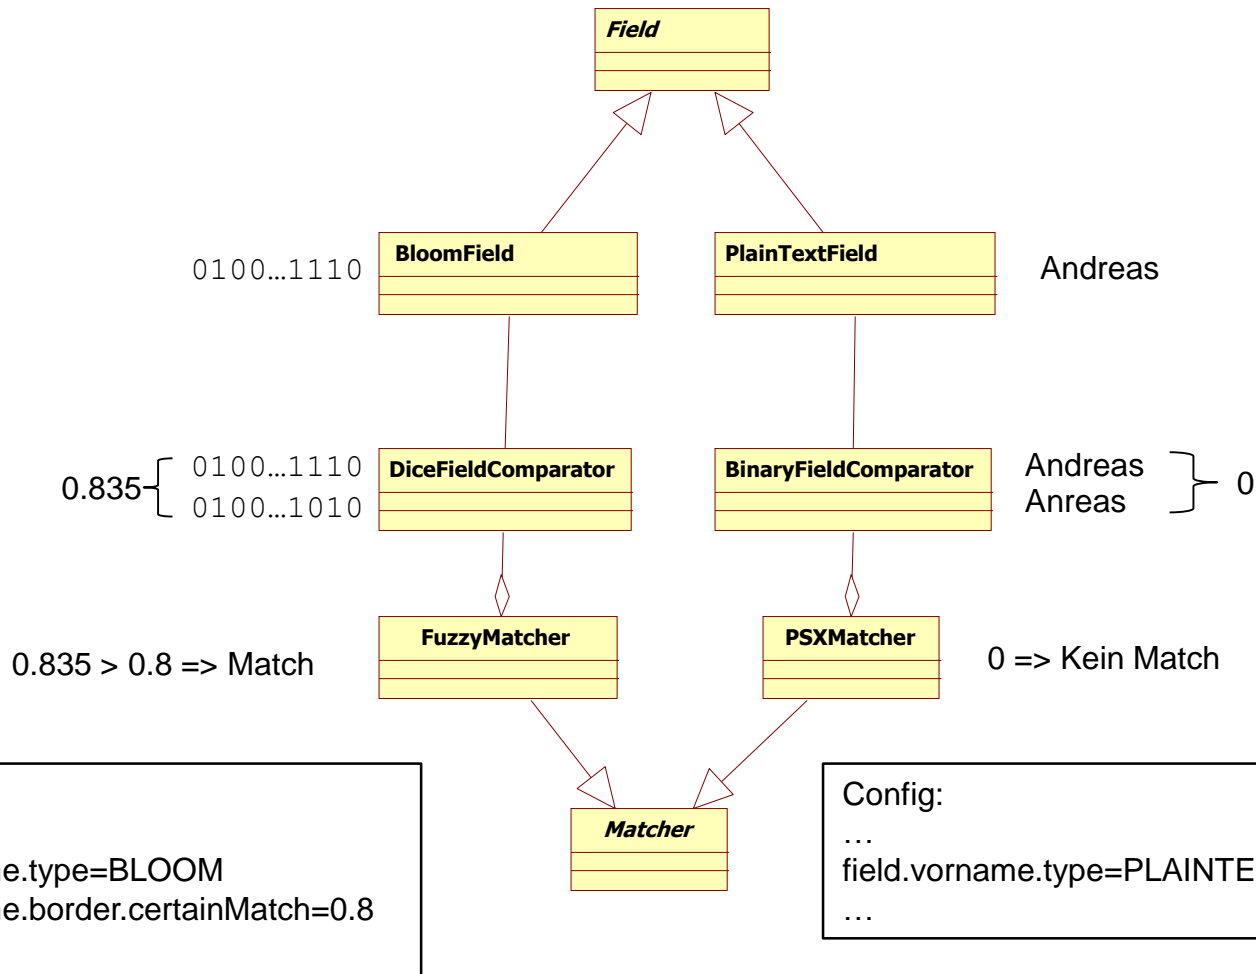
Field

BloomField

0100…1110

PlainTextField

Andreas

0.835

0100…1110

0100…1010

DiceFieldComparator

BinaryFieldComparator

Andreas
Anreas

0

FuzzyMatcher

0.835 > 0.8 => Match

PSXMatcher

0 => Kein Match

Matcher

e.type=BLOOM
e.border.certainMatch=0.8

Config:
…
field.vorname.type=PLAINTE
…